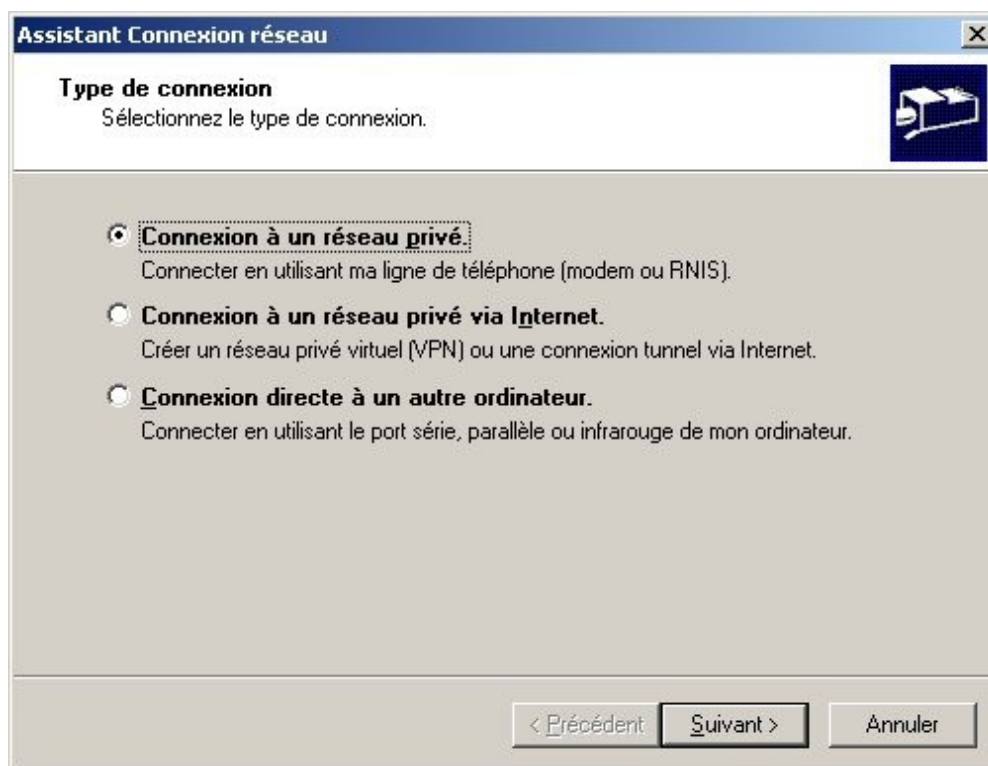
Assistant Connexion réseau

Type de connexion
Sélectionnez le type de connexion.

Connexion à un réseau privé.
Connecter en utilisant ma ligne de téléphone (modem ou RNIS).

Connexion à un réseau privé via Internet.
Créer un réseau privé virtuel (VPN) ou une connexion tunnel via Internet.

Connexion directe à un autre ordinateur.
Connecter en utilisant le port série, parallèle ou infrarouge de mon ordinateur.

< Précédent | Suivant > | Annuler